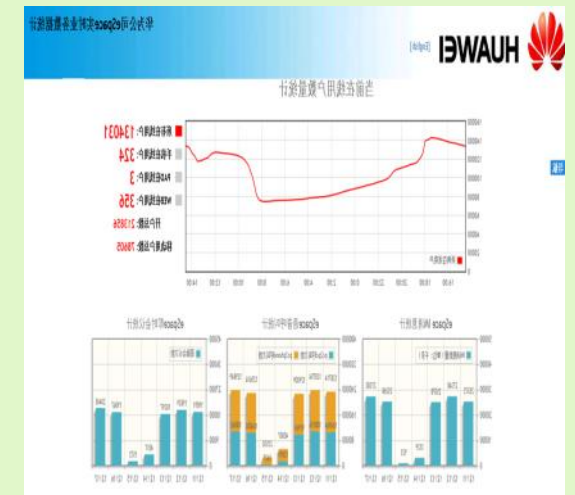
HUAWEI

[English]

华为公司eSpace实时业务数据统计

当前在线用户数量统计

PC在线用户: 134031
手机在线用户: 324
Pad在线用户: 3
Web在线用户: 356
开户总数: 213856
移动用户总数: 78605

eSpace周活跃用户统计

eSpace会议时长统计

eSpace即时会议统计

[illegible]